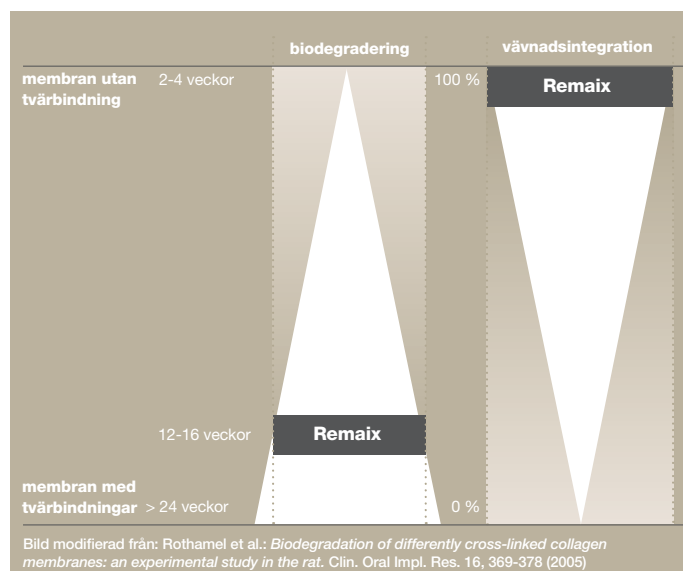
biodegradering

vävnadsintegration

membran utan tvärbindning

2-4 veckor

100 %

Remaix

12-16 veckor

Remaix

membran med tvärbindningar

> 24 veckor

0 %

Bild modifierad från: Rothamel et al.: *Biodegradation of differently cross-linked collagen membranes: an experimental study in the rat.* Clin. Oral Impl. Res. 16, 369-378 (2005)